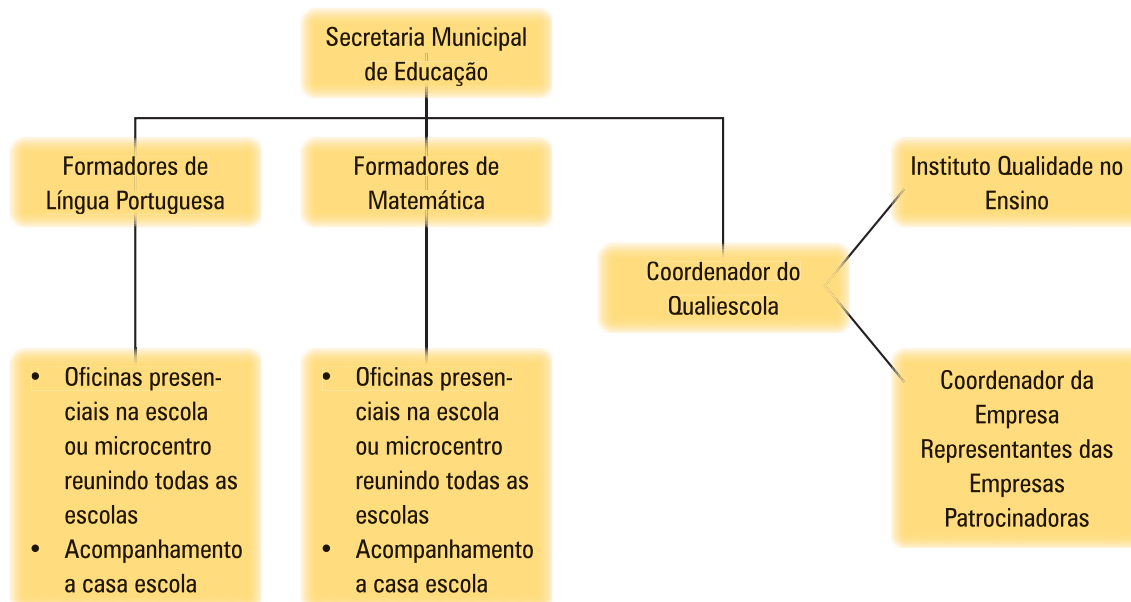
Secretaria Municipal de Educação

Formadores de Língua Portuguesa

Formadores de Matemática

Coordenador do Qualiescola

Instituto Qualidade no Ensino

Coordenador da Empresa Representantes das Empresas Patrocinadoras

• Oficinas presenciais na escola ou microcentro reunindo todas as escolas
• Acompanhamento a casa escola

• Oficinas presenciais na escola ou microcentro reunindo todas as escolas
• Acompanhamento a casa escola